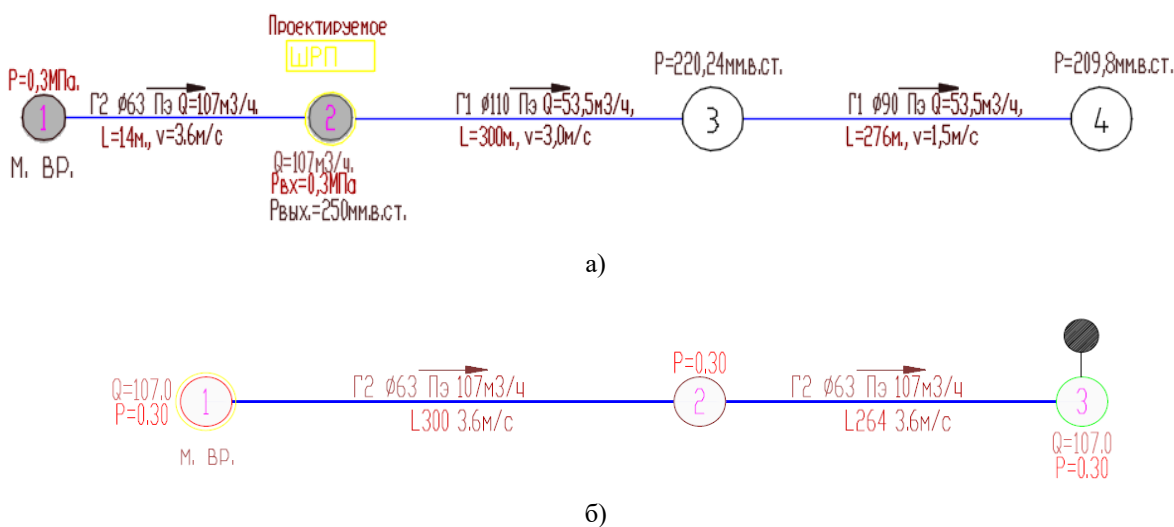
Проектируемое
ШРП

P=0,3МПа.
1
М. ВР.

Г2 Ø63 Пэ Q=107м3/ч.
L=14м., v=3,6м/с

2
Q=107м3/ч.
Рвх=0,3МПа
Рвых.=250мм.в.ст.

Г1 Ø110 Пэ Q=53,5м3/ч,
L=300м., v=3,0м/с

P=220,24мм.в.ст.
3

Г1 Ø90 Пэ Q=53,5м3/ч,
L=276м., v=1,5м/с

P=209,8мм.в.ст.
4

а)

Q=107.0
P=0.30
1
М. ВР.

Г2 Ø63 Пэ 107м3/ч
L300 3.6м/с

P=0.30
2

Г2 Ø63 Пэ 107м3/ч
L264 3.6м/с

3
Q=107.0
P=0.30

б)